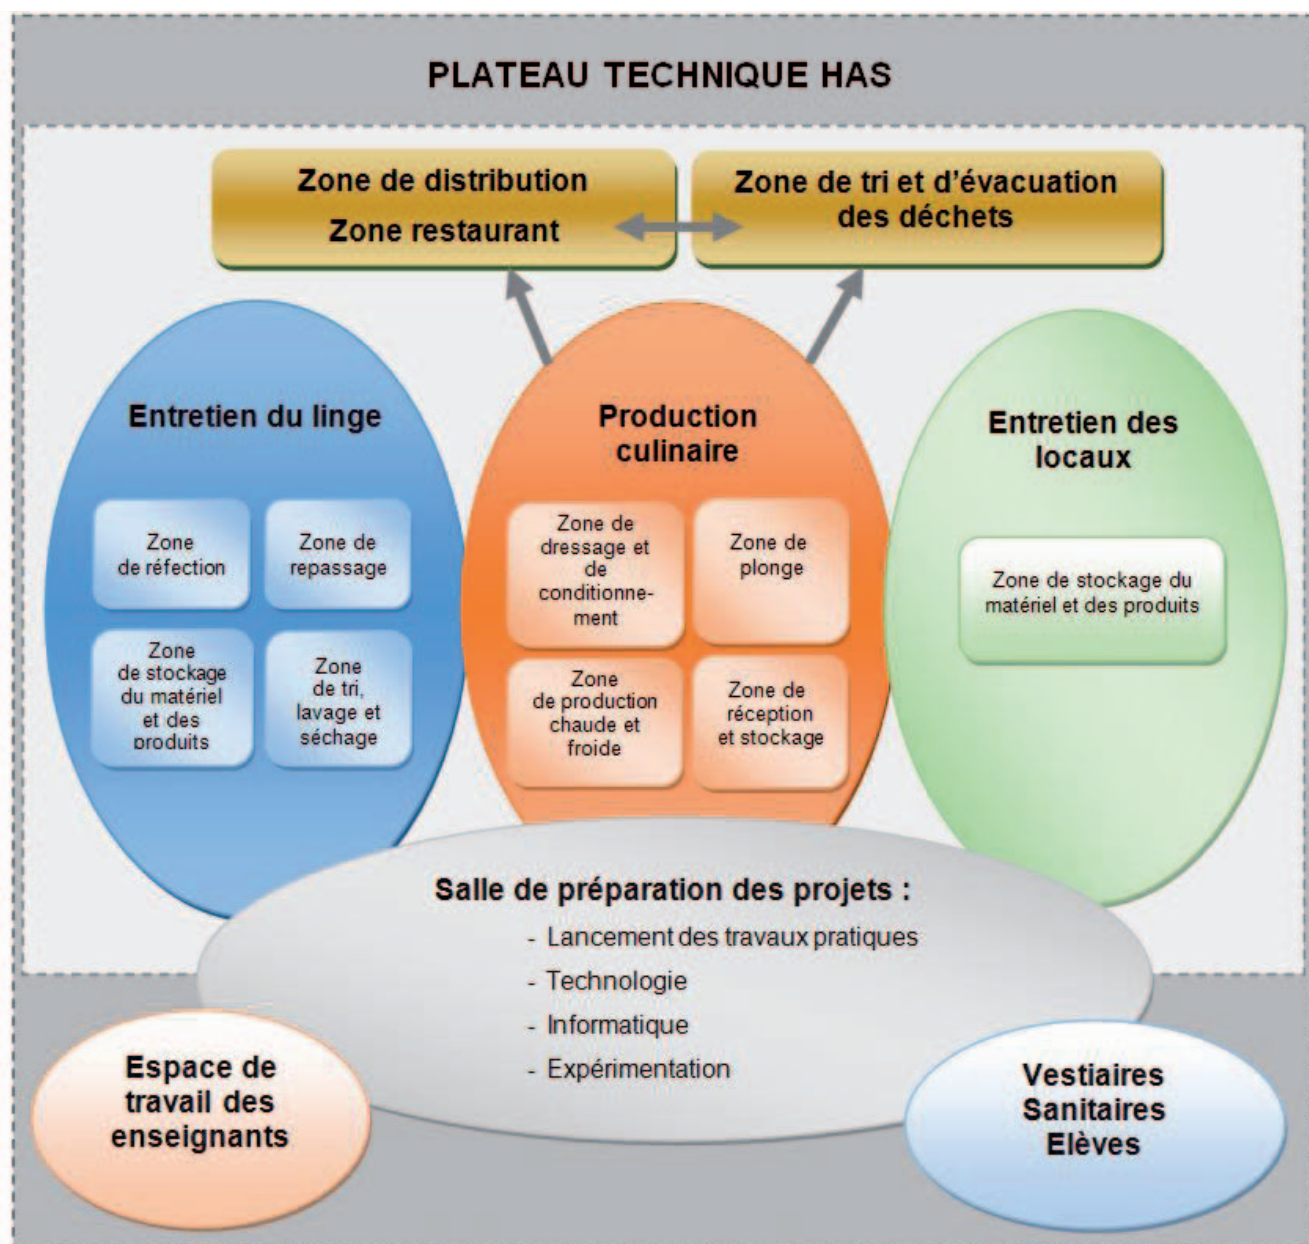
PLATEAU TECHNIQUE HAS

Zone de distribution
Zone restaurant

Zone de tri et d'évacuation des déchets

Entretien du linge

Zone de réfection

Zone de repassage

Zone de stockage du matériel et des produits

Zone de tri, lavage et séchage

Production culinaire

Zone de dressage et de conditionnement

Zone de plonge

Zone de production chaude et froide

Zone de réception et stockage

Entretien des locaux

Zone de stockage du matériel et des produits

Salle de préparation des projets :
- Lancement des travaux pratiques
- Technologie
- Informatique
- Expérimentation

Espace de travail des enseignants

Vestiaires
Sanitaires
Elèves